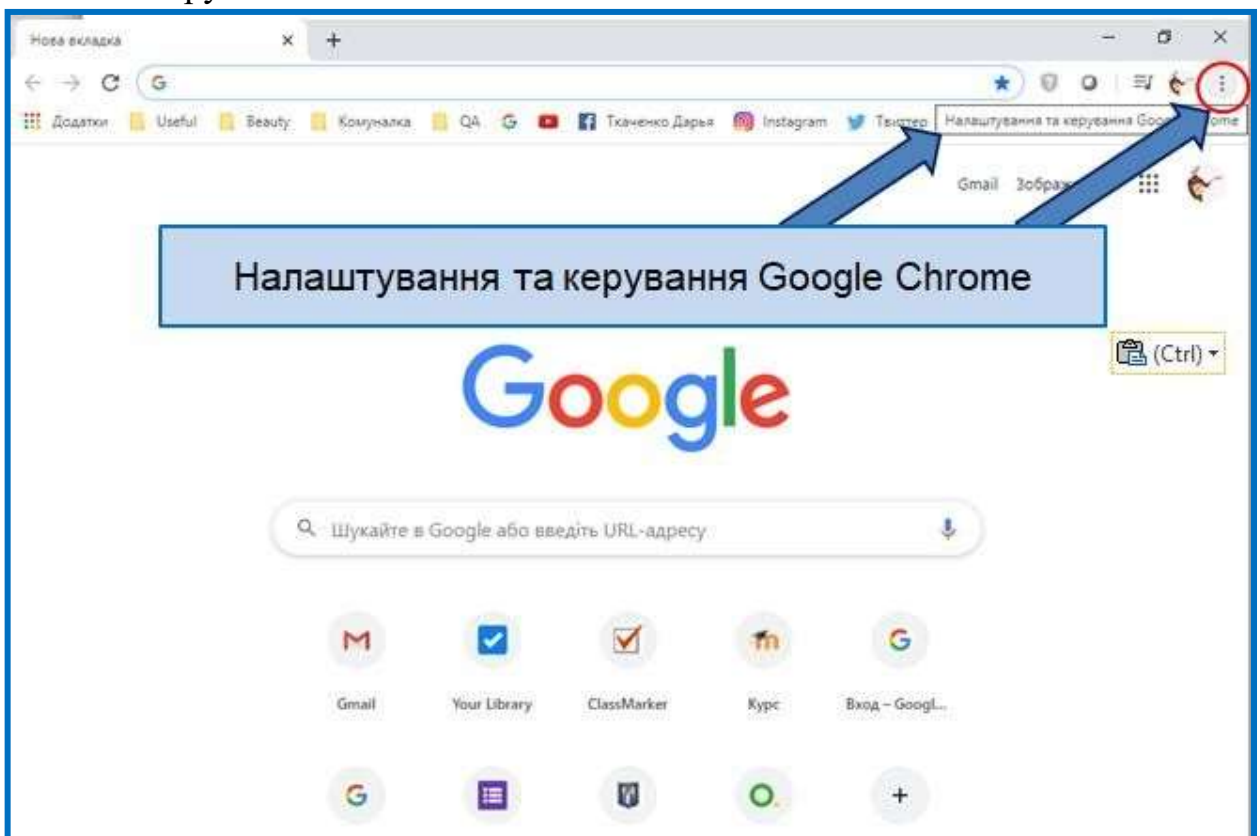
Нова вкладка

Додатки Useful Beauty Комуналка QA Ткаченко Дарья Instagram Твіттер Налаштування та керування Goo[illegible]ome

Gmail Зобра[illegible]

Налаштування та керування Google Chrome

(Ctrl)

Google

Шукайте в Google або введіть URL-адресу

Gmail Your Library ClassMarker Курс Вход – Googl...

+